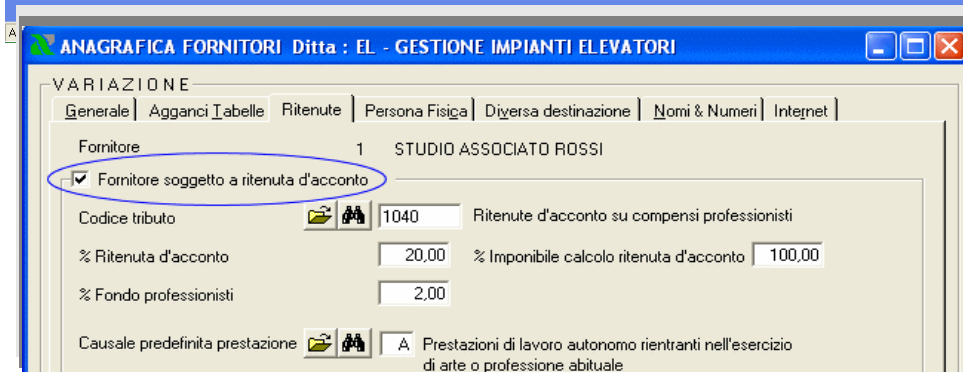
A

ANAGRAFICA FORNITORI Ditta : EL - GESTIONE IMPIANTI ELEVATORI

VARIAZIONE

Generale | Agganci Tabelle | Ritenute | Persona Fisica | Diversa destinazione | Nomi & Numeri | Internet

Fornitore 1 STUDIO ASSOCIATO ROSSI

Fornitore soggetto a ritenuta d'acconto

Codice tributo 1040 Ritenute d'acconto su compensi professionisti

% Ritenuta d'acconto 20,00 % Imponibile calcolo ritenuta d'acconto 100,00

% Fondo professionisti 2,00

Causale predefinita prestazione A Prestazioni di lavoro autonomo rientranti nell'esercizio di arte o professione abituale